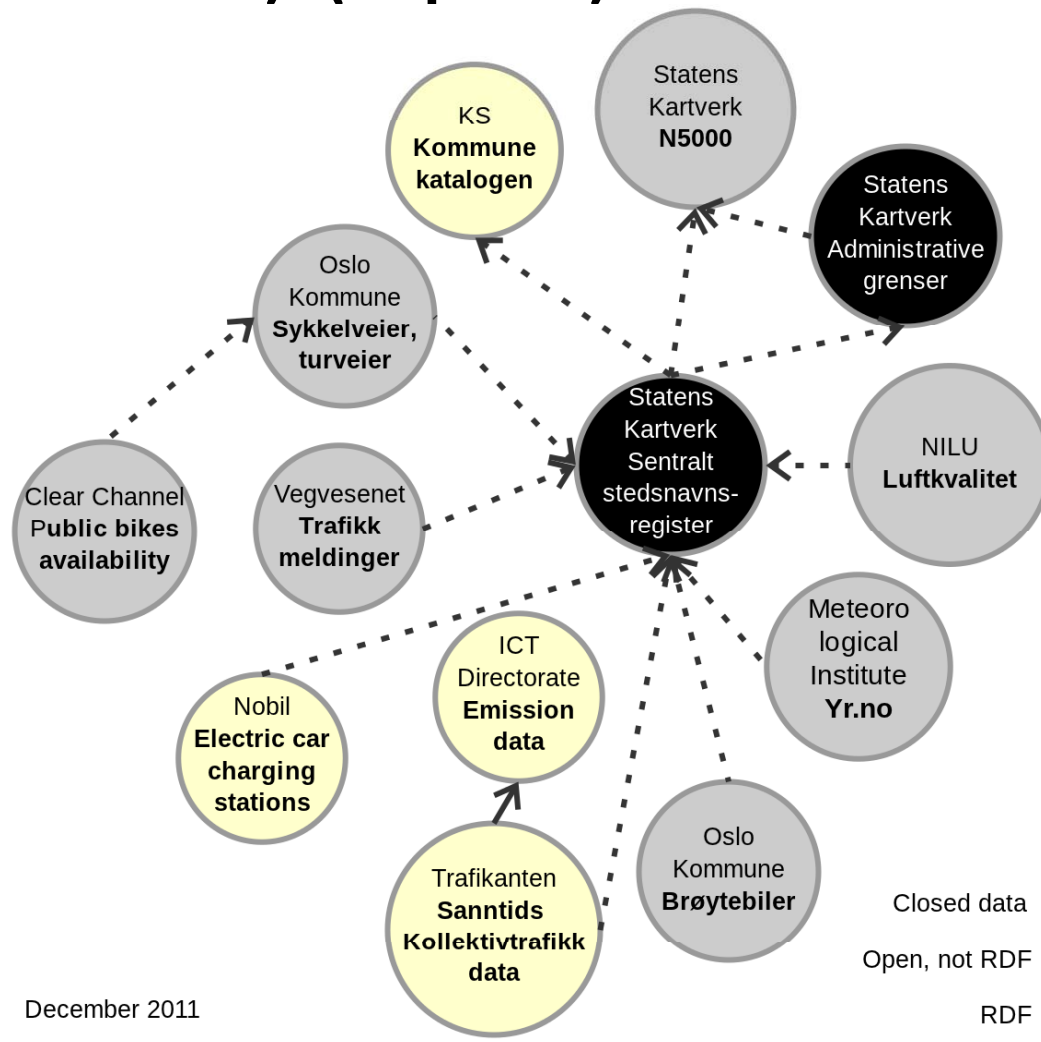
KS
**Kommune katalogen**

Statens Kartverk
**N5000**

Statens Kartverk Administrative grenser

Oslo Kommune
**Sykkelveier, turveier**

Statens Kartverk Sentralt stedsnavns-register

NILU
**Luftkvalitet**

Clear Channel
**Public bikes availability**

Vegvesenet
**Trafikk meldinger**

Meteoro logical Institute
**Yr.no**

ICT Directorate
**Emission data**

Nobil
**Electric car charging stations**

Oslo Kommune
**Brøytebiler**

Trafikanten
**Sanntids Kollektivtrafikk data**

Closed data

Open, not RDF

RDF

December 2011